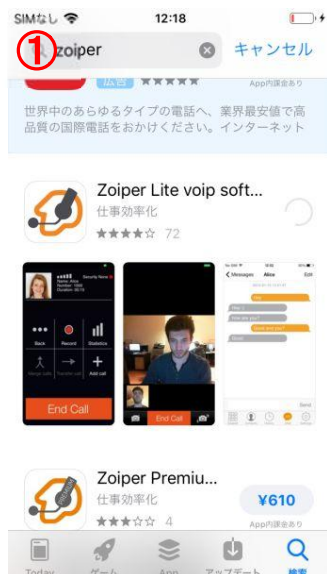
SIMなし 12:18

① zoiper キャンセル

広告 ★★★★★ App内課金あり

世界中のあらゆるタイプの電話へ、業界最安値で高品質の国際電話をおかけください。インターネット

Zoiper Lite voip soft...
仕事効率化
★★★★☆ 72

Back Record Statistics
Merge calls Transfer call Add call
End Call

End Call

Messages Alice Edit

Zoiper Premiu...
仕事効率化
★★★☆☆ 4
¥610
App内課金あり

Today ゲーム App アップデート 検索